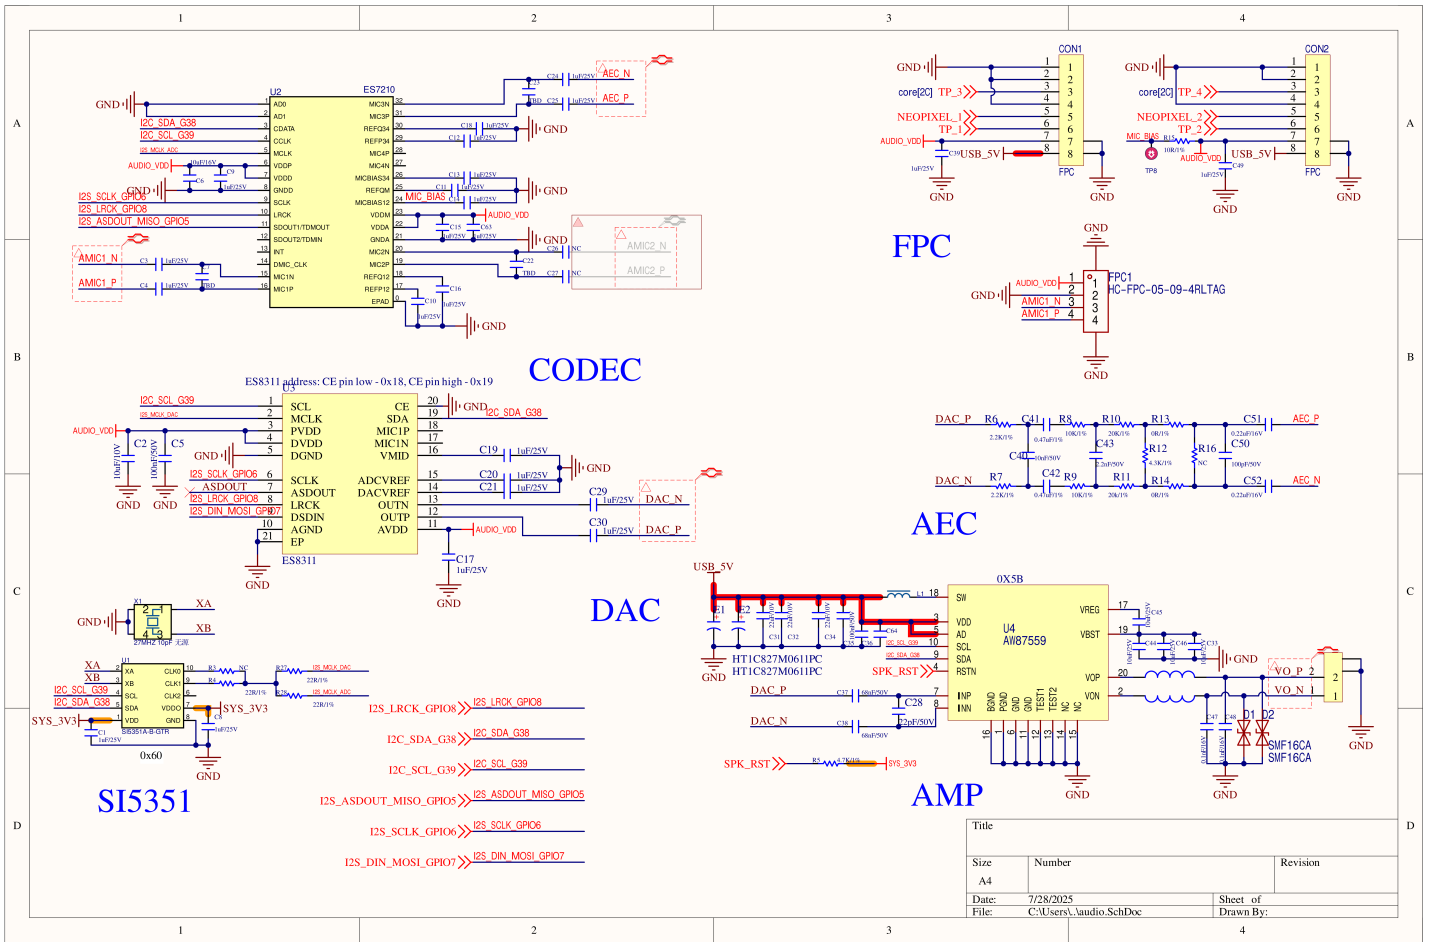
1 2 3 4

A B C D

GND
U2 ES7210
AD0 AD1 CDATA CCLK MCLK VDDP VDDD GNDD SCLK LRCK SDOUT1/TDMOUT SDOUT2/TDMIN INT DMIC_CLK MIC1N MIC1P
MIC3N MIC3P REFQ34 REFP34 MIC4P MIC4N MICBIAS34 REFQM MICBIAS12 VDDM VDDA GNDA MIC2N MIC2P REFQ12 REFP12 EPAD
I2C_SDA_G38
I2C_SCL_G39
I2S_MCLK_ADC
AUDIO_VDD
I2S_SCLK_GPIO6
I2S_LRCK_GPIO8
I2S_ASDOUT_MISO_GPIO5
AMIC1_N
AMIC1_P
AEC_N
AEC_P
MIC_BIAS
AUDIO_VDD
AMIC2_N
AMIC2_P
GND
CODEC

CON1
GND
core[2C] TP_3
NEOPIXEL_1
TP_1
AUDIO_VDD
USB_5V
FPC
GND

CON2
GND
core[2C] TP_4
NEOPIXEL_2
TP_2
MIC_BIAS
AUDIO_VDD
USB_5V
FPC
GND
FPC

FPC1
HC-FPC-05-09-4RLTAG
AUDIO_VDD
GND
AMIC1_N
AMIC1_P
GND

ES8311 address: CE pin low - 0x18, CE pin high - 0x19
U3
SCL MCLK PVDD DVDD DGND SCLK ASDOUT LRCK DSDIN AGND EP
CE SDA MIC1P MIC1N VMID ADCVREF DACVREF OUTN OUTP AVDD
ES8311
I2C_SCL_G39
I2S_MCLK_DAC
AUDIO_VDD
I2S_SCLK_GPIO6
ASDOUT
I2S_LRCK_GPIO8
I2S_DIN_MOSI_GPIO7
I2C_SDA_G38
C19 1uF/25V
C20 1uF/25V
C21 1uF/25V
C29 1uF/25V
C30 1uF/25V
DAC_N
DAC_P
C17 1uF/25V
GND
DAC

DAC_P R6 C41 R8 R10 R13 C51 AEC_P
DAC_N R7 C42 R9 R11 R14 C52 AEC_N
C43 C40 R12 R16 C50
AEC

X1
GND XA XB
27MHz 10pF 无源
U1 SI5351A-B-GTR
XA XB SCL SDA VDD
CLK0 CLK1 CLK2 VDDO GND
I2C_SCL_G39
I2C_SDA_G38
SYS_3V3
I2S_MCLK_DAC
I2S_MCLK_ADC
0x60
GND
SI5351

I2S_LRCK_GPIO8 I2S_LRCK_GPIO8
I2C_SDA_G38 I2C_SDA_G38
I2C_SCL_G39 I2C_SCL_G39
I2S_ASDOUT_MISO_GPIO5 I2S_ASDOUT_MISO_GPIO5
I2S_SCLK_GPIO6 I2S_SCLK_GPIO6
I2S_DIN_MOSI_GPIO7 I2S_DIN_MOSI_GPIO7

USB_5V
0X5B
U4 AW87559
SW VDD AD SCL SDA RSTN INP INN
VREG VBST VOP VON
HT1C827M0611PC
HT1C827M0611PC
SPK_RST
DAC_P
DAC_N
C28 22pF/50V
SPK_RST SYS_3V3
VO_P
VO_N
D1 D2
SMF16CA
SMF16CA
GND
AMP

Title
Size A4
Number
Revision
Date: 7/28/2025
Sheet of
File: C:\Users\..\audio.SchDoc
Drawn By: